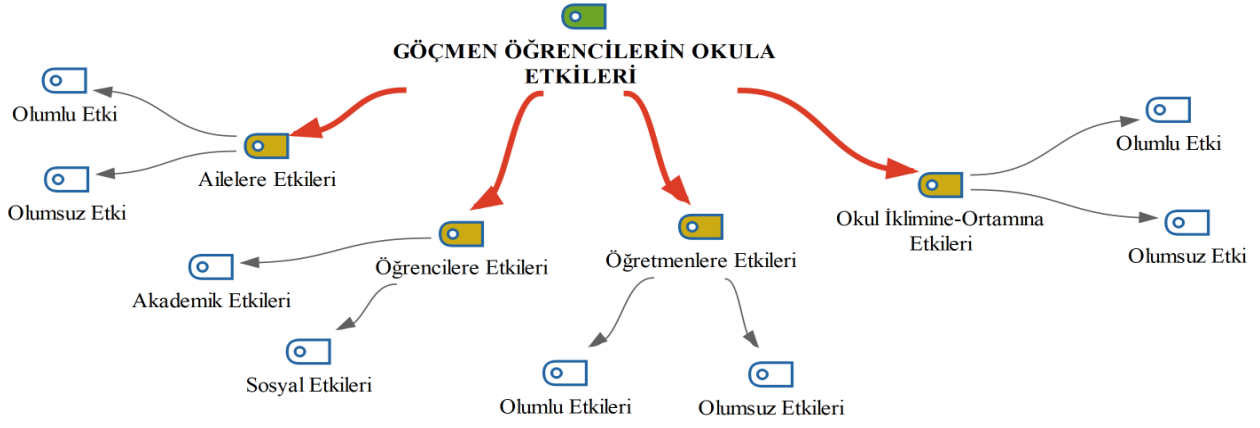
GÖÇMEN ÖĞRENCİLERİN OKULA ETKİLERİ

Olumlu Etki

Ailelere Etkileri

Olumsuz Etki

Öğrencilere Etkileri

Akademik Etkileri

Sosyal Etkileri

Öğretmenlere Etkileri

Olumlu Etkileri

Olumsuz Etkileri

Okul İklimine-Ortamına Etkileri

Olumlu Etki

Olumsuz Etki